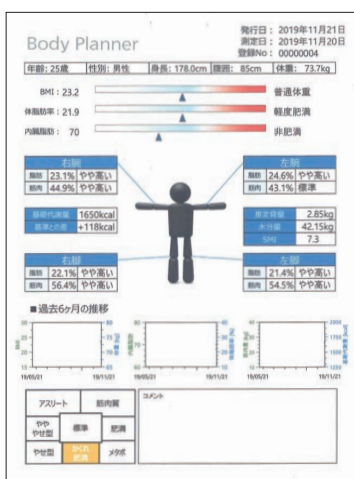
Body Planner

発行日：2019年11月21日
測定日：2019年11月20日
登録No：00000004

| 年齢: 25歳 | 性別: 男性 | 身長: 178.0cm | 腹囲: 85cm | 体重: 73.7kg |
|---|---|---|---|---|

BMI：23.2 普通体重
体脂肪率：21.9 軽度肥満
内臓脂肪：70 非肥満

右腕
| 脂肪 | 23.1% | やや高い |
|---|---|---|
| 筋肉 | 44.9% | やや高い |

左腕
| 脂肪 | 24.6% | やや高い |
|---|---|---|
| 筋肉 | 43.1% | 標準 |

| 基礎代謝量 | 1650kcal |
|---|---|
| 基準との差 | +118kcal |

| 推定骨量 | 2.85kg |
|---|---|
| 水分量 | 42.15kg |
| SMI | 7.3 |

右脚
| 脂肪 | 22.1% | やや高い |
|---|---|---|
| 筋肉 | 56.4% | やや高い |

左脚
| 脂肪 | 21.4% | やや高い |
|---|---|---|
| 筋肉 | 54.5% | やや高い |

■過去6ヶ月の推移

30 80 25 75 20 70 15 65
19/05/21 19/11/21

50 90 25 70 0 50
19/05/21 19/11/21

20 2000 15 1750 10 1500 5 1250
19/05/21 19/11/21

| アスリート | 筋肉質 | |
|---|---|---|
| やや やせ型 | 標準 | 肥満 |
| やせ型 | かくれ 肥満 | メタボ |

コメント